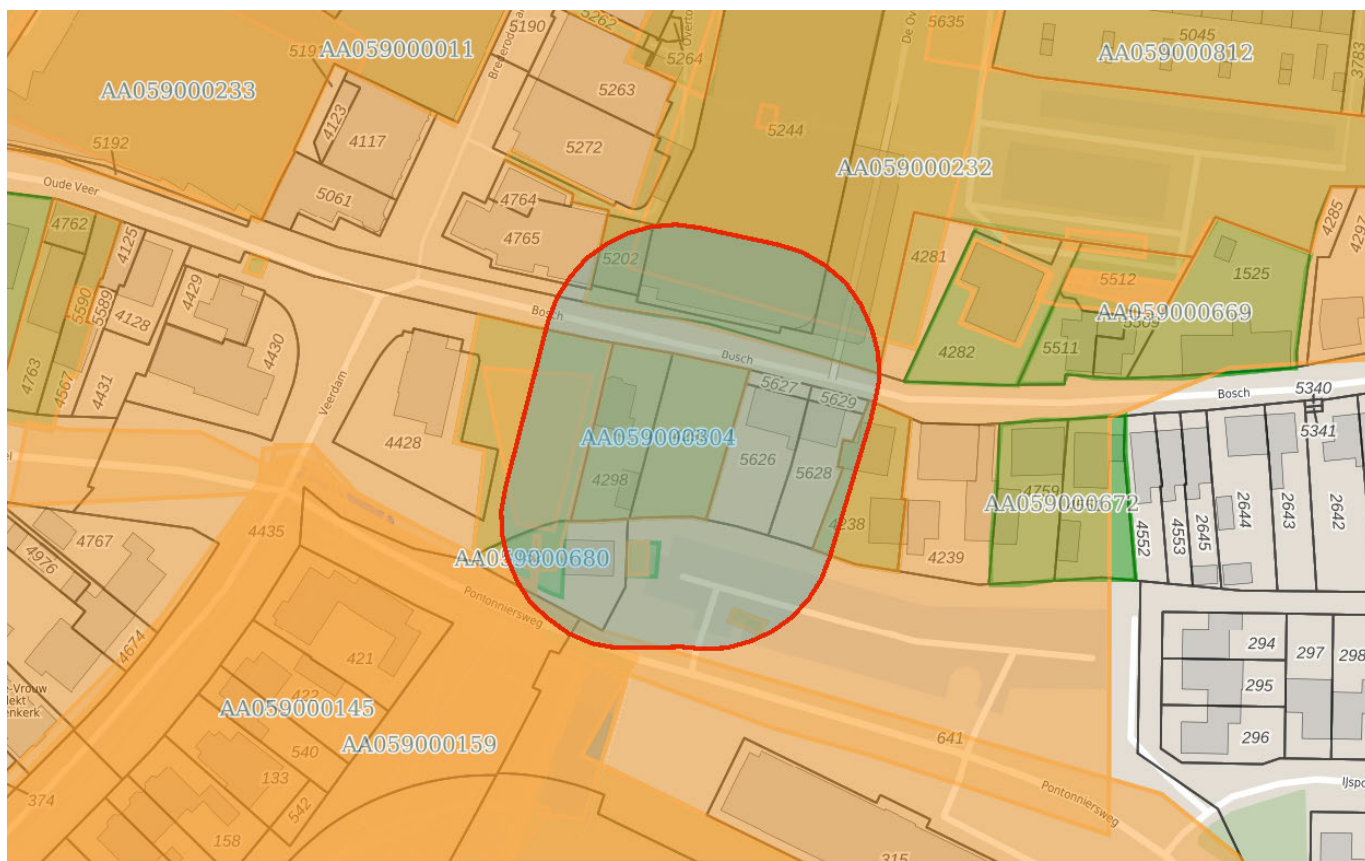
5190
5262
Overto
5635
5045
AA059000812
3783
519
AA059000011
Brederodestr
5264
De Ov
AA059000233
5263
4123
4117
5244
5192
5272
AA059000232
Oude Veer
5061
4764
4762
4765
4285
4297
4125
5202
4281
1525
5512
4429
5590
5589
4128
Bosch
AA059000669
5509
4282
5511
4430
Dusch
5340
4763
4567
4431
Veerdam
5627
5629
Bosch
5341
4428
AA059000304
5626
5628
4298
AA059000672
4759
2644
2643
2642
4238
4552
4553
2645
4767
4435
4239
4976
AA059000680
Pontonniersweg
294
297
298
4674
421
295
-Vrouw
lekt
enkerk
422
296
AA059000145
540
AA059000159
641
133
Ijspo
374
542
Pontonniersweg
158
315